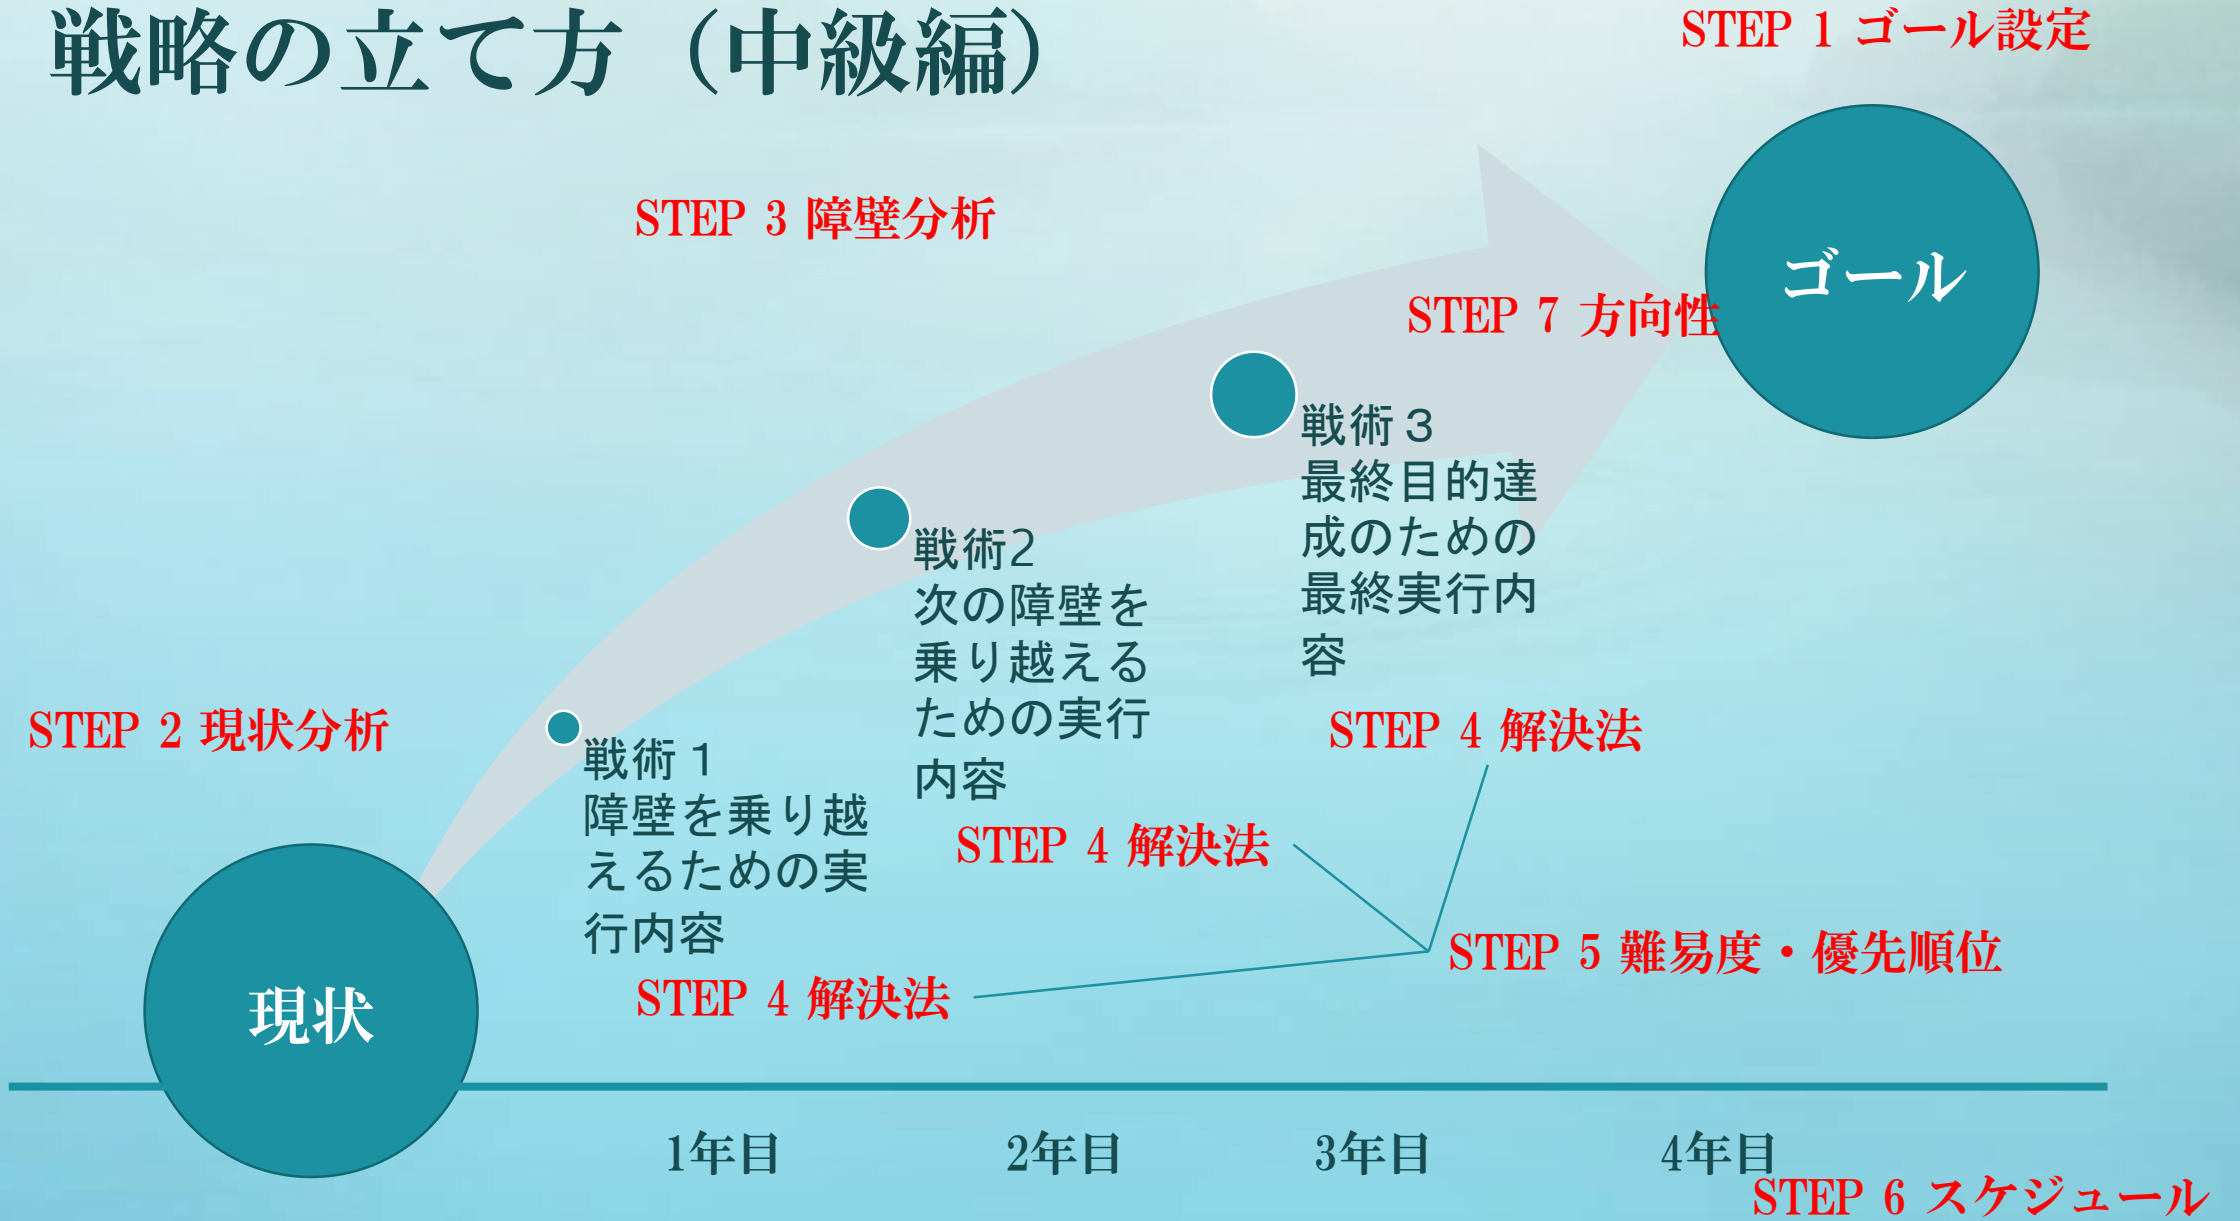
戦略の立て方（中級編）

STEP 1 ゴール設定

STEP 3 障壁分析

ゴール

STEP 7 方向性

戦術３
最終目的達成のための最終実行内容

戦術2
次の障壁を乗り越えるための実行内容

STEP 2 現状分析

戦術１
障壁を乗り越えるための実行内容

STEP 4 解決法

STEP 4 解決法

STEP 5 難易度・優先順位

STEP 4 解決法

現状

1年目

2年目

3年目

4年目

STEP 6 スケジュール